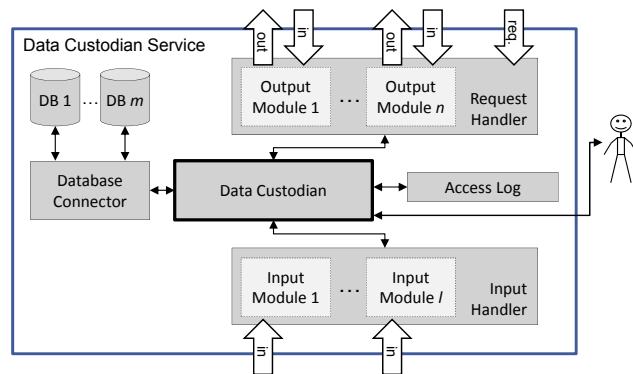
Data Custodian Service

out
in
out
in
req.

DB 1 … DB $m$

Output Module 1 … Output Module $n$ Request Handler

Database Connector

Data Custodian

Access Log

Input Module 1 … Input Module $l$ Input Handler

in
in